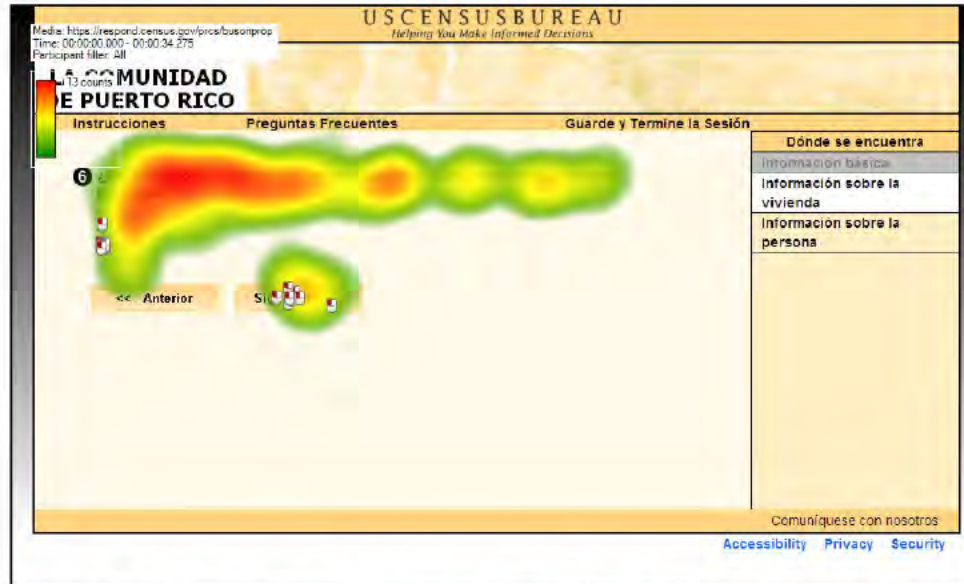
Media: https://respond.census.gov/prcs/busonprop
Time: 00:00:00.000 - 00:00:34.275
Participant filter: All

USCENSUSBUREAU
Helping You Make Informed Decisions

13 counts

LA COMUNIDAD
E PUERTO RICO

Instrucciones Preguntas Frecuentes Guarde y Termine la Sesión

6

<< Anterior Si

Dónde se encuentra
Información básica
Información sobre la vivienda
Información sobre la persona

Comuníquese con nosotros

Accessibility Privacy Security